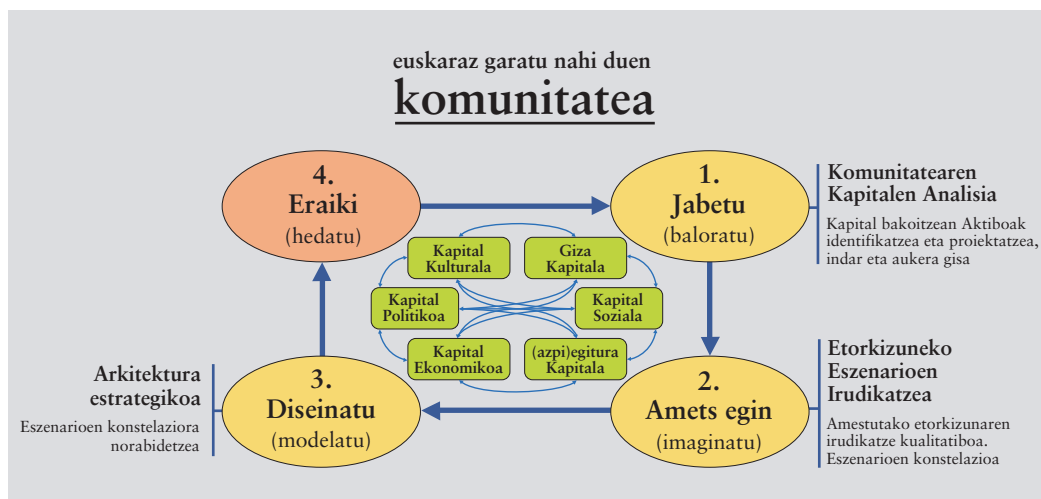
euskaraz garatu nahi duen

komunitatea

4.
Eraiki
(hedatu)

1.
Jabetu
(baloratu)

Komunitatearen Kapitalen Analisia

Kapital bakoitzean Aktiboak identifikatzea eta proiektatzea, indar eta aukera gisa

Kapital Kulturala

Giza Kapitala

Kapital Politikoa

Kapital Soziala

Kapital Ekonomikoa

(azpi)egitura Kapitala

Arkitektura estrategikoa

Eszenarioen konstelaziora norabidetzea

3.
Diseinatu
(modelatu)

2.
Amets egin
(imaginatu)

Etorkizuneko Eszenarioen Irudikatzea

Amestutako etorkizunaren irudikatze kualitatiboa. Eszenarioen konstelazioa